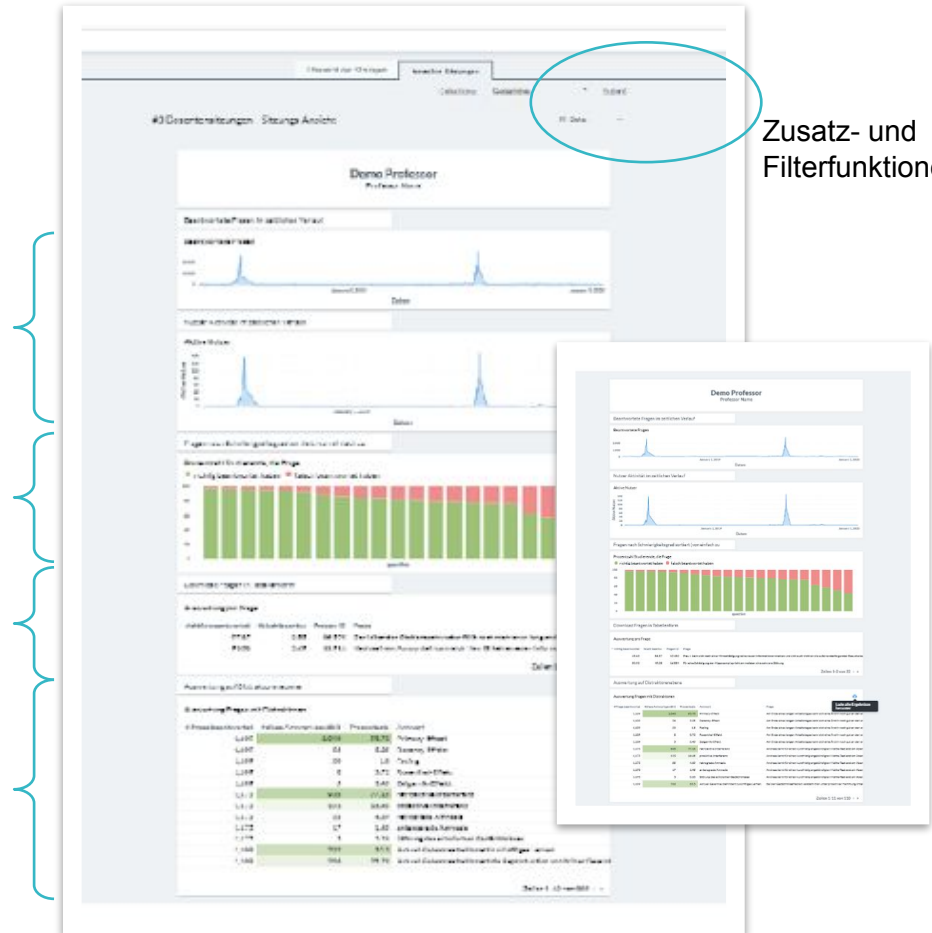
Übersicht der Sitzungen | Inhalt der Sitzungen

Collections | Gesamtes | Submit

#3 Dozentenleitungen · Sitzungs Ansicht

Demo Professor
Professor Name

Beantwortete Fragen im zeitlichen Verlauf

Beantwortete Fragen

Zeiten

Nutzer Aktivität im zeitlichen Verlauf

Aktive Nutzer

Zeiten

Fragen nach Schwierigkeitsgrad geordnet

Prozentsatz für diese Frage
Richtig beantwortet haben | Falsch beantwortet haben

Auswertung pro Frage

Zeilen 1

Auswertung auf Distraktoren

Auswertung Fragen mit Distraktoren

| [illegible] | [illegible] | Prozentsatz | Antwort |
|---|---|---|---|
| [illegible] | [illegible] | 35,71 | Primacy-Effekt |
| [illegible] | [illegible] | 3,36 | Recency-Effekt |
| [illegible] | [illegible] | 1,5 | Priming |
| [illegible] | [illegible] | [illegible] | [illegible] |

Zeilen 1 - 10 von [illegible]

Zusatz- und Filterfunktionen

Demo Professor
Professor Name